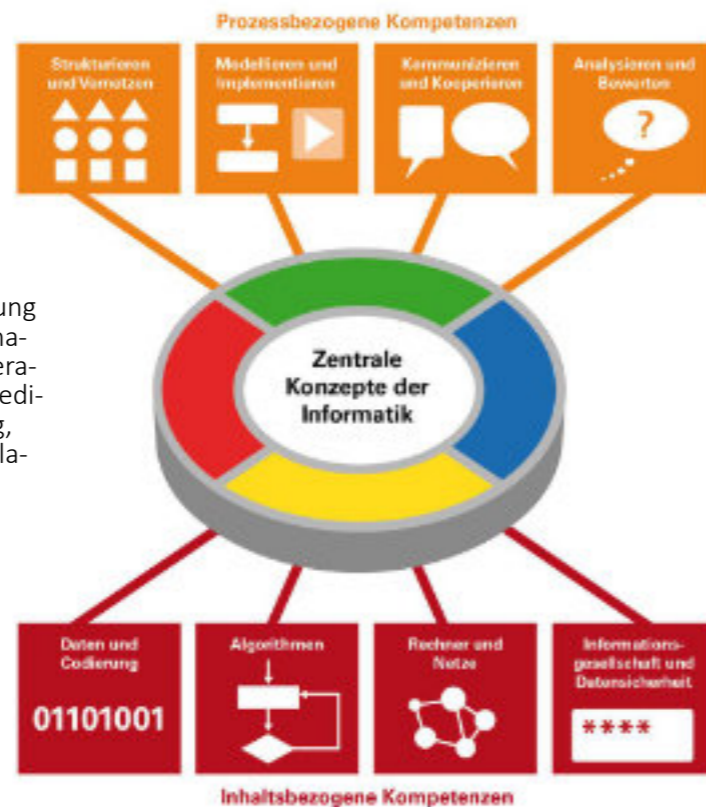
Prozessbezogene Kompetenzen

Strukturieren und Vernetzen

Modellieren und Implementieren

Kommunizieren und Kooperieren

Analysieren und Bewerten

?

ung
ma-
era-
edi-
g,
la-

Zentrale Konzepte der Informatik

Daten und Codierung

01101001

Algorithmen

Rechner und Netze

Informationsgesellschaft und Datensicherheit

****

Inhaltsbezogene Kompetenzen